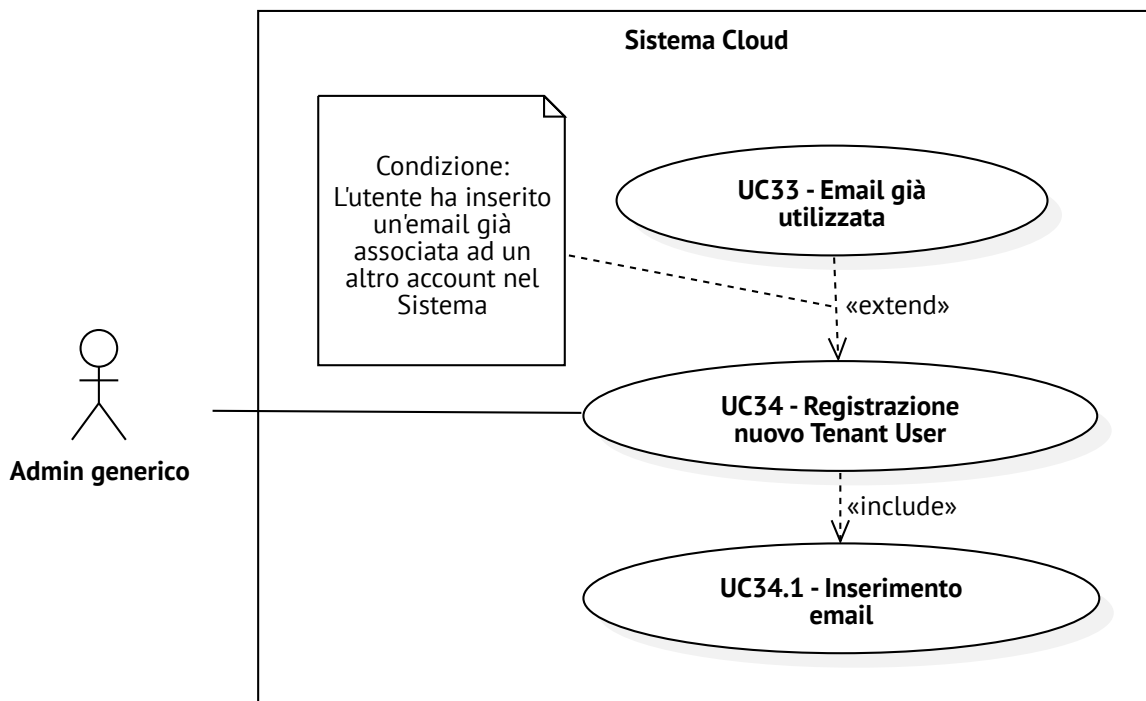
Sistema Cloud

Condizione:
L'utente ha inserito un'email già associata ad un altro account nel Sistema

UC33 - Email già utilizzata

«extend»

Admin generico

UC34 - Registrazione nuovo Tenant User

«include»

UC34.1 - Inserimento email